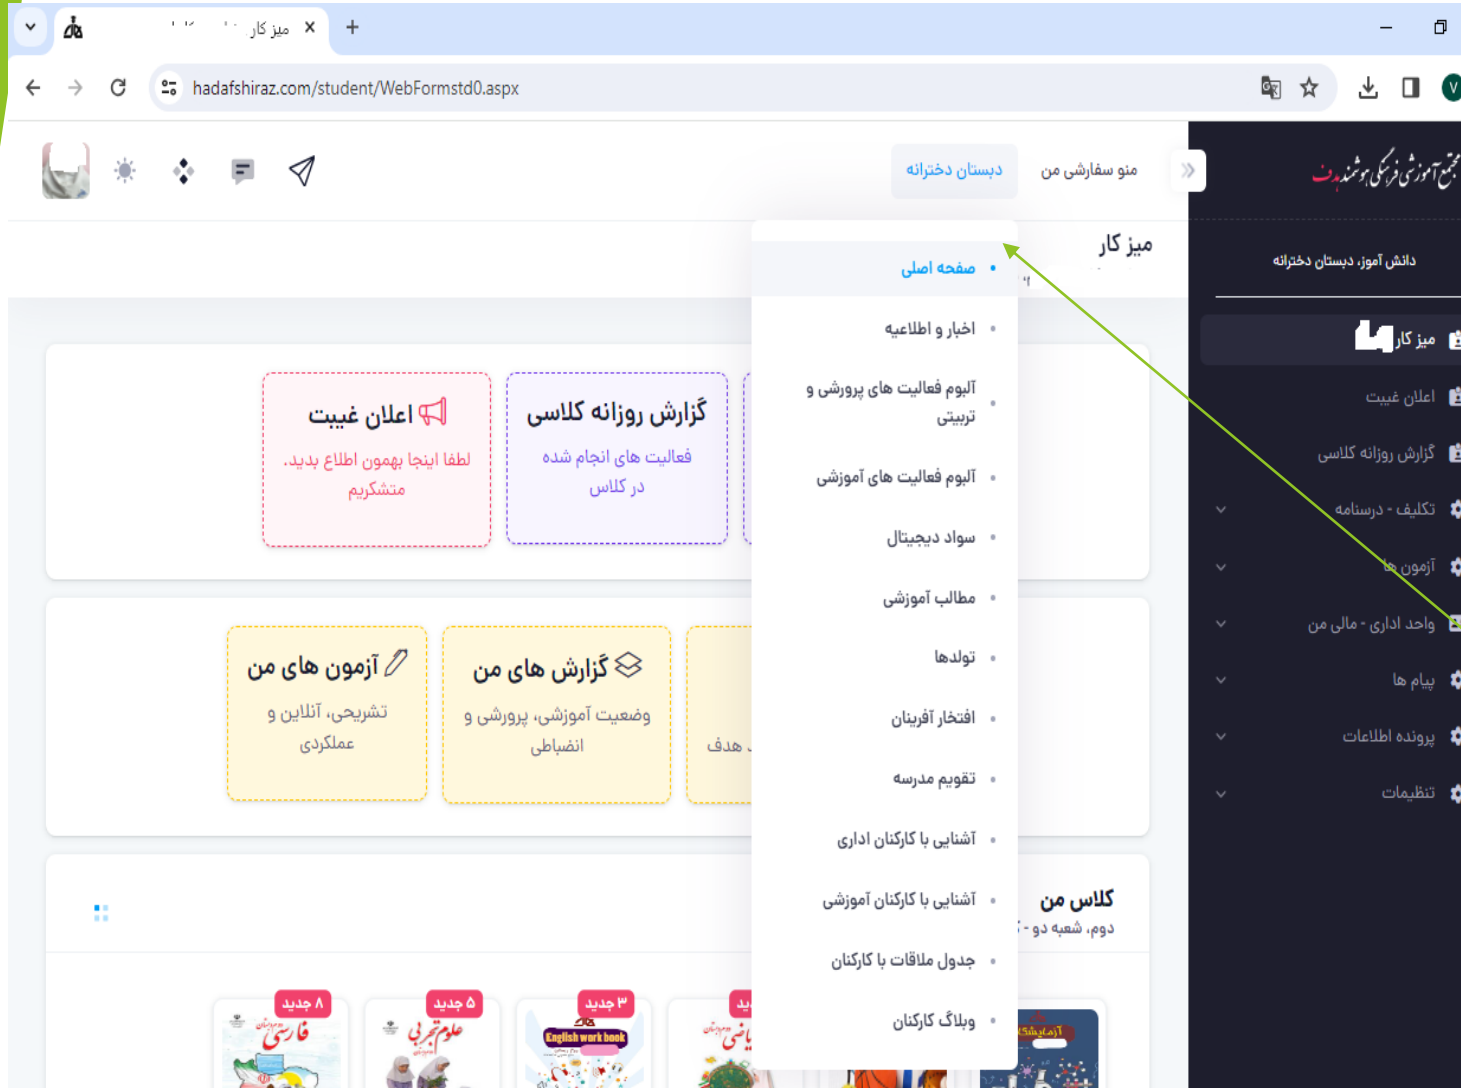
میز کار ×
+
hadafshiraz.com/student/WebFormstd0.aspx

مجتمع آموزشی فرهنگی هوشمند هدف
دانش آموز، دبستان دخترانه
میز کار
اعلان غیبت
گزارش روزانه کلاس
تکلیف - درسنامه
آزمون ها
واحد اداری - مالی من
پیام ها
پرونده اطلاعات
تنظیمات

منو سفارشی من
دبستان دخترانه

میز کار

صفحه اصلی
اخبار و اطلاعیه
آلبوم فعالیت های پرورشی و تربیتی
آلبوم فعالیت های آموزشی
سواد دیجیتال
مطالب آموزشی
تولدها
افتخار آفرینان
تقویم مدرسه
آشنایی با کارکنان اداری
آشنایی با کارکنان آموزشی
جدول ملاقات با کارکنان
وبلاگ کارکنان

اعلان غیبت
لطفا اینجا بهمون اطلاع بدید. متشکریم

گزارش روزانه کلاس
فعالیت های انجام شده در کلاس

آزمون های من
تشریحی، آنلاین و عملکردی

گزارش های من
وضعیت آموزشی، پرورشی و انضباطی

هدف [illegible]

کلاس من
دوم، شعبه دو - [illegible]

۸ جدید
فارسی
۵ جدید
علوم تجربی
۳ جدید
English work book
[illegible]
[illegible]